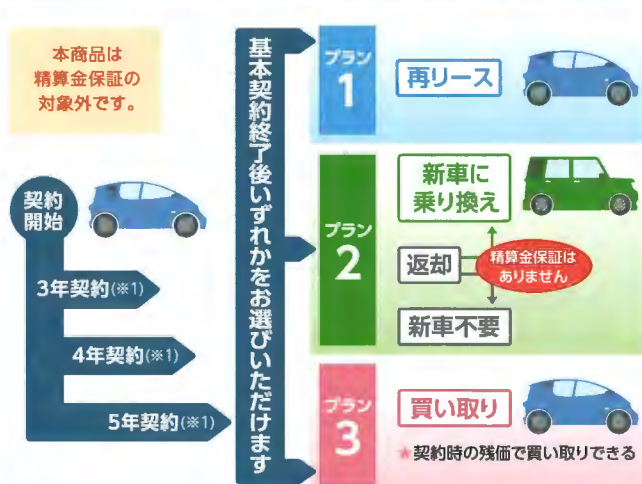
本商品は精算金保証の対象外です。

契約開始

3年契約(※1)

4年契約(※1)

5年契約(※1)

基本契約終了後いずれかをお選びいただけます

プラン 1

再リース

プラン 2

新車に乗り換え

返却

精算金保証はありません

新車不要

プラン 3

買い取り

★契約時の残価で買い取りできる